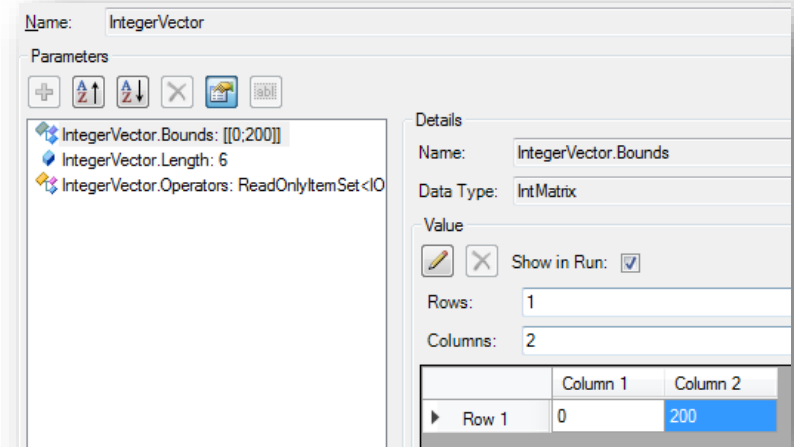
Name: IntegerVector

Parameters

IntegerVector.Bounds: [[0;200]]
IntegerVector.Length: 6
IntegerVector.Operators: ReadOnlyItemSet<IO

Details

Name: IntegerVector.Bounds
Data Type: IntMatrix

Value

Show in Run:

Rows: 1
Columns: 2

| | Column 1 | Column 2 |
|---|---|---|
| Row 1 | 0 | 200 |